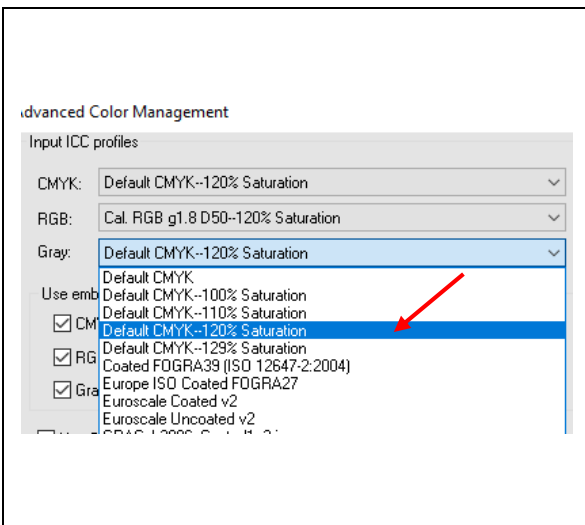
dvanced Color Management

Input ICC profiles

CMYK: Default CMYK--120% Saturation

RGB: Cal. RGB g1.8 D50--120% Saturation

Gray: Default CMYK--120% Saturation

Use emb

CM

RG

Gra

Default CMYK
Default CMYK--100% Saturation
Default CMYK--110% Saturation
Default CMYK--120% Saturation
Default CMYK--129% Saturation
Coated FOGRA39 (ISO 12647-2:2004)
Europe ISO Coated FOGRA27
Euroscale Coated v2
Euroscale Uncoated v2
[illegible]